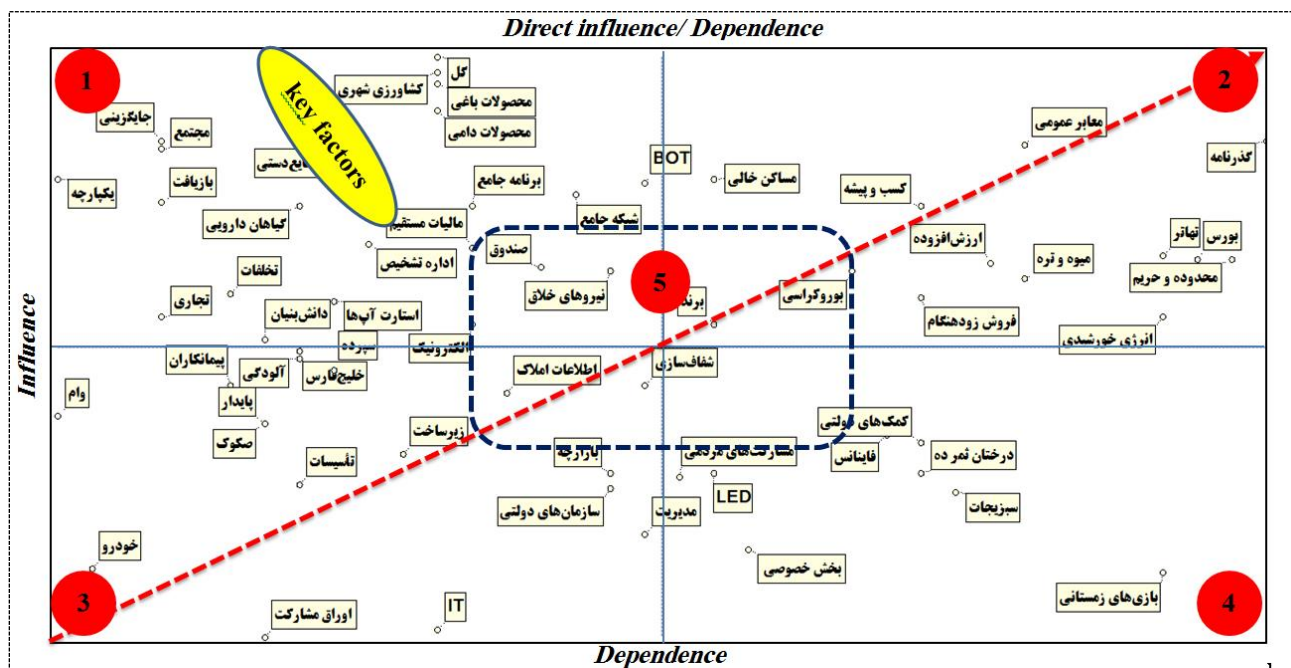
Direct influence/ Dependence

1

2

3

4

5

key factors

Influence

Dependence

گل
کشاورزی شهری
محصولات باغی
محصولات دامی
جایگزینی
مجتمع
صنایع‌دستی
بازیافت
یکپارچه
گیاهان دارویی
مالیات مستقیم
برنامه جامع
BOT
مساکن خالی
کسب و پیشه
معابر عمومی
گذرنامه
شبکه جامع
صندوق
اداره تشخیص
تخلفات
تجاری
دانش‌بنیان
استارت آپ‌ها
نیروهای خلاق
برند
بوروکراسی
ارزش‌افزوده
میوه و تره
بورس
تهاتر
محدوده و حریم
فروش زودهنگام
انرژی خورشیدی
پیمانکاران
سپرده
الکترونیک
خلیج‌فارس
آلودگی
پایدار
وام
صکوک
اطلاعات املاک
شفاف‌سازی
کمک‌های دولتی
زیرساخت
درختان ثمر ده
تأسیسات
بازارچه
مشارکت‌های مردمی
فاینانس
LED
سبزیجات
سازمان‌های دولتی
مدیریت
خودرو
بخش خصوصی
IT
اوراق مشارکت
بازی‌های زمستانی